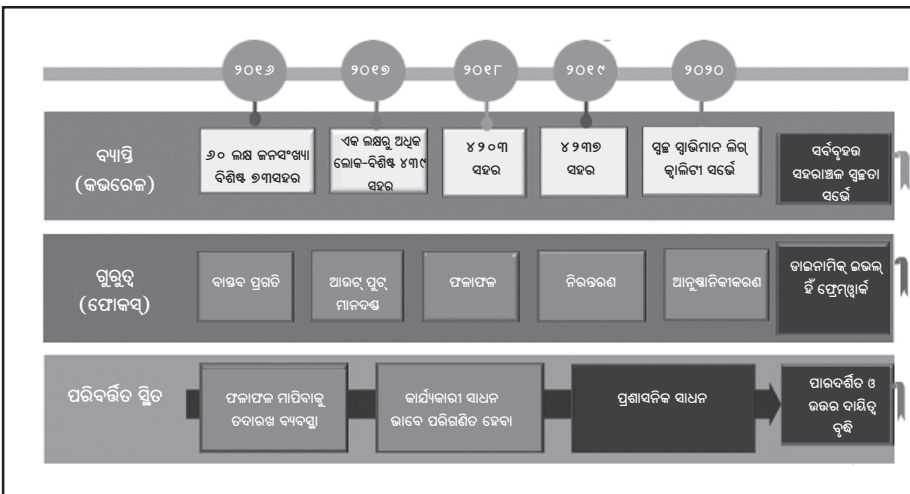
୨୦୧୬ ୨୦୧୭ ୨୦୧୮ ୨୦୧୯ ୨୦୨୦

ବ୍ୟାପ୍ତି (କଭରେଜ୍)

୬୦ ଲକ୍ଷ ଜନସଂଖ୍ୟା ବିଶିଷ୍ଟ ୭୩ସହର

ଏକ ଲକ୍ଷରୁ ଅଧିକ ଲୋକ-ବିଶିଷ୍ଟ ୪୩୪ ସହର

୪୨୦୩ ସହର

୪୨୩୭ ସହର

ସ୍ୱଚ୍ଛ ସ୍ୱାଭିମାନ ଲିଗ୍ କ୍ୱାଲିଟୀ ସର୍ଭେ

ସର୍ବବୃହତ ସହରାଞ୍ଚଳ ସ୍ୱଚ୍ଛତା ସର୍ଭେ

ଗୁରୁତ୍ୱ (ଫୋକସ୍)

ବାସ୍ତବ ପ୍ରଗତି

ଆଉଟ୍ ପୁଟ୍ ମାନଦଣ୍ଡ

ଫଳାଫଳ

ନିରନ୍ତରଣ

ଆନୁଷ୍ଠାନିକୀକରଣ

ଡାଇନାମିକ୍ ଲେଭଲ୍ ହିଁ ଫ୍ରେମ୍‌ୱାର୍କ

ପରିବର୍ତ୍ତିତ ସ୍ଥିତ

ଫଳାଫଳ ମାପିବାକୁ ତଦାରଖ ବ୍ୟବସ୍ଥା

କାର୍ଯ୍ୟକାରୀ ସାଧନ ଭାବେ ପରିଗଣିତ ହେବା

ପ୍ରଶାସନିକ ସାଧନ

ପାରଦର୍ଶିତ ଓ ଉତ୍ତର ଦାୟିତ୍ୱ ବୃଦ୍ଧି